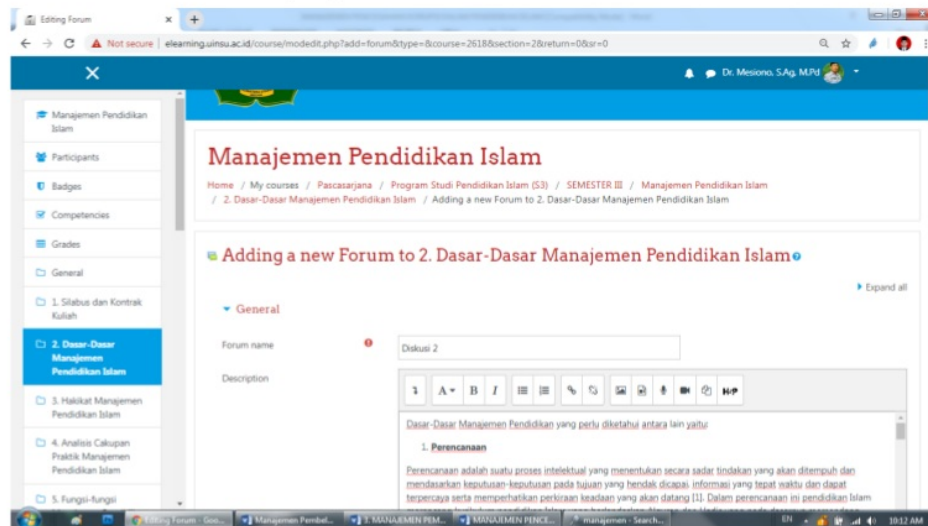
Editing Forum ×

Not secure | elearning.uinsu.ac.id/course/modedit.php?add=forum&type=&course=2618&section=2&return=0&sr=0

Dr. Mesiono, S.Ag, M.Pd

Manajemen Pendidikan Islam

Participants

Badges

Competencies

Grades

General

1. Silabus dan Kontrak Kuliah

2. Dasar-Dasar Manajemen Pendidikan Islam

3. Hakikat Manajemen Pendidikan Islam

4. Analisis Cakupan Praktik Manajemen Pendidikan Islam

5. Fungsi-fungsi

Manajemen Pendidikan Islam

Home / My courses / Pascasarjana / Program Studi Pendidikan Islam (S3) / SEMESTER III / Manajemen Pendidikan Islam / 2. Dasar-Dasar Manajemen Pendidikan Islam / Adding a new Forum to 2. Dasar-Dasar Manajemen Pendidikan Islam

Adding a new Forum to 2. Dasar-Dasar Manajemen Pendidikan Islam

Expand all

General

Forum name

Diskusi 2

Description

Dasar-Dasar Manajemen Pendidikan yang perlu diketahui antara lain yaitu:

1. Perencanaan

Perencanaan adalah suatu proses intelektual yang menentukan secara sadar tindakan yang akan ditempuh dan mendasarkan keputusan-keputusan pada tujuan yang hendak dicapai, informasi yang tepat waktu dan dapat terpercaya serta memperhatikan perkiraan keadaan yang akan datang [1]. Dalam perencanaan ini pendidikan Islam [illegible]

Editing Forum - Goo... Manajemen Pembel... 1. MANAJEMEN PEM... MANAJEMEN PENCE... manajemen - Search...

EN 10:12 AM